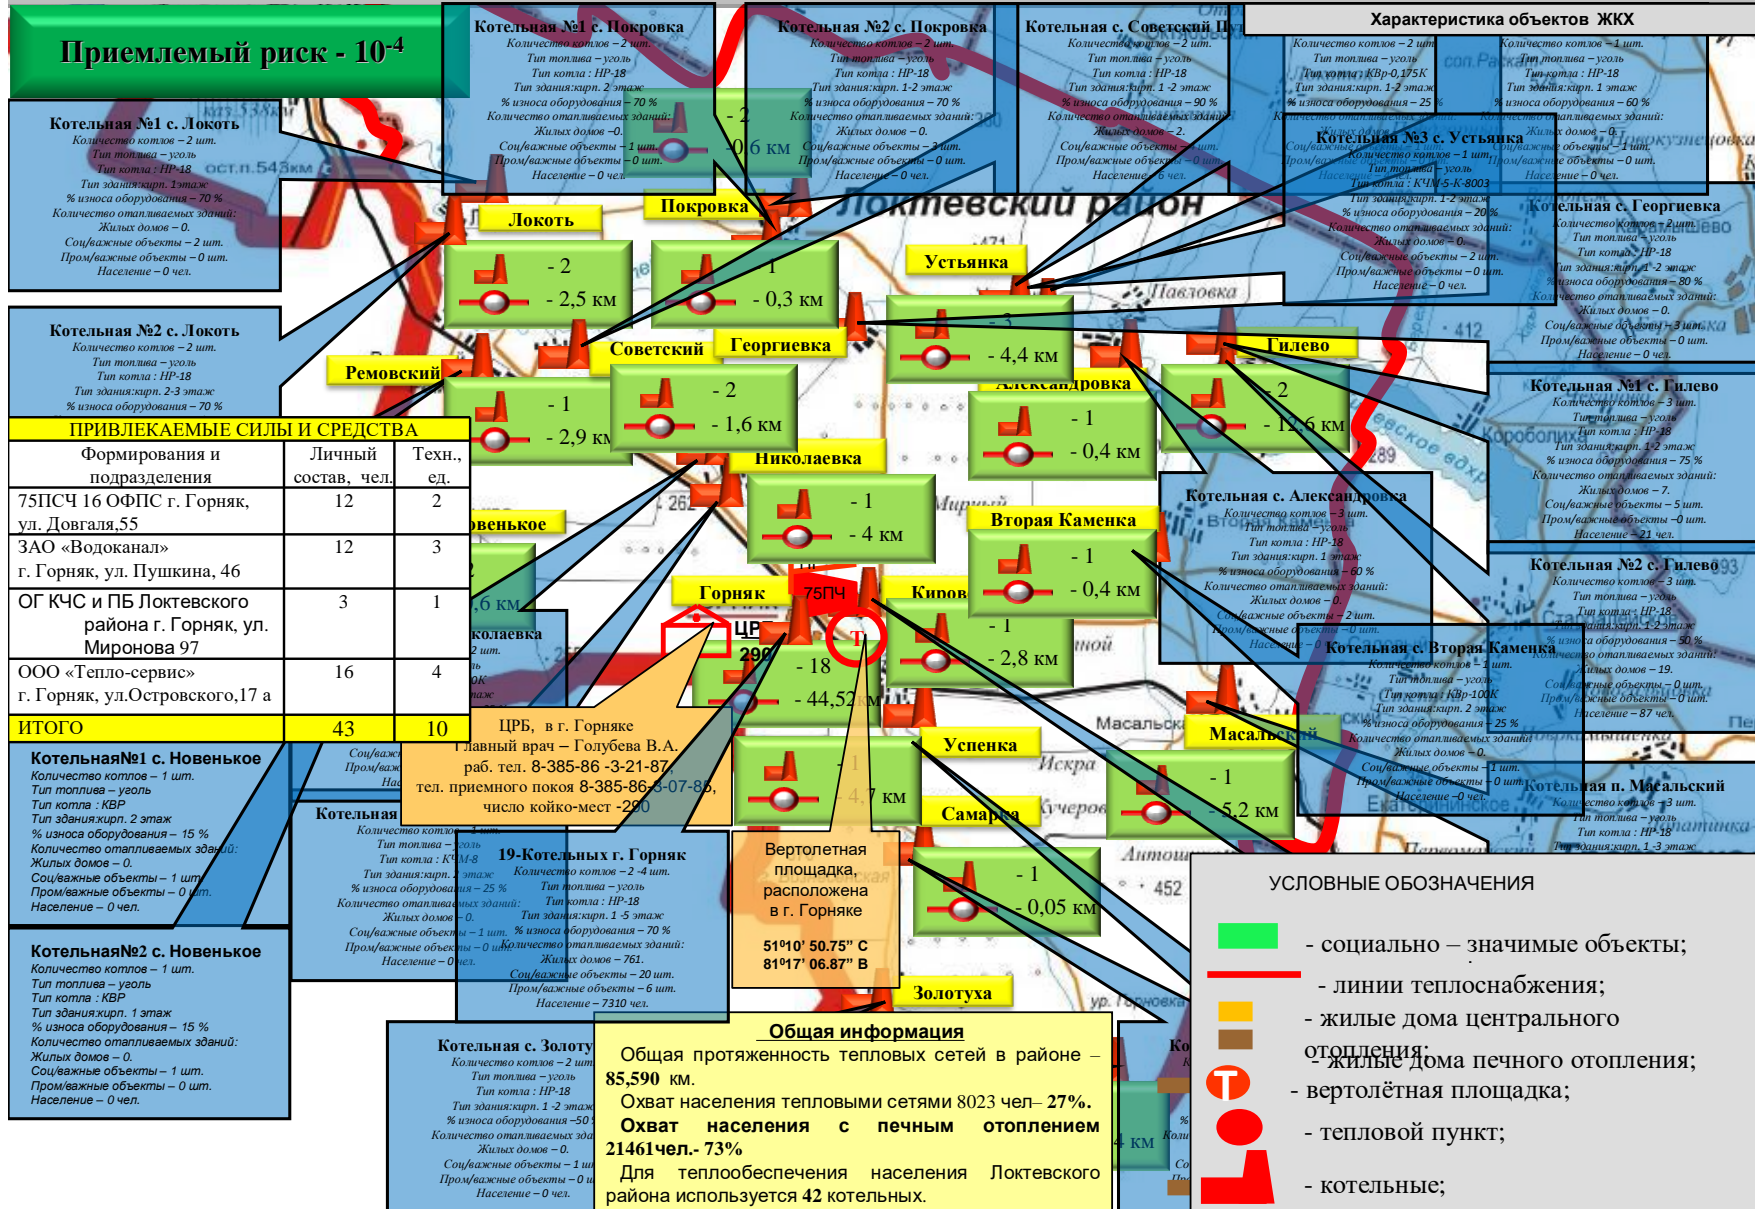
Приемлемый риск - $10^{-4}$

Характеристика объектов ЖКХ

Котельная №1 с. Покровка
Количество котлов – 2 шт.
Тип топлива – уголь
Тип котла : НР-18
Тип здания:кирп. 2 этаж
% износа оборудования – 70 %
Количество отапливаемых зданий:
Жилых домов –0.
Соц/важные объекты – 1 шт.
Пром/важные объекты – 0 шт.
Население – 0 чел.

Котельная №2 с. Покровка
Количество котлов – 2 шт.
Тип топлива – уголь
Тип котла : НР-18
Тип здания:кирп. 1-2 этаж
% износа оборудования – 70 %
Количество отапливаемых зданий:
Жилых домов – 0.
Соц/важные объекты – 1 шт.
Пром/важные объекты – 0 шт.
Население – 0 чел.

Котельная с. Советский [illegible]
Количество котлов – 2 шт.
Тип топлива – уголь
Тип котла : НР-18
Тип здания:кирп. 1-2 этаж
% износа оборудования – 90 %
Количество отапливаемых зданий:
Жилых домов – 2.
Соц/важные объекты – 3 шт.
Пром/важные объекты – 0 шт.
Население – 6 чел.

Количество котлов – 2 шт.
Тип топлива – уголь
Тип котла : КВр-0,175К
Тип здания:кирп. 1-2 этаж
% износа оборудования – 25

Количество котлов – 1 шт.
Тип топлива – уголь
Тип котла : НР-18
Тип здания:кирп. 1 этаж
% износа оборудования – 60 %
Количество отапливаемых зданий:
Жилых домов – 0.
Соц/важные объекты – 1 шт.
Пром/важные объекты – 0 шт.
Население – 0 чел.

Котельная №3 с. Устьянка
Количество котлов – 1 шт.
Тип топлива – уголь
Тип котла : КЧМ-5-К-8003
Тип здания:кирп. 1-2 этаж
% износа оборудования – 20 %
Количество отапливаемых зданий:
Жилых домов – 0.
Соц/важные объекты – 2 шт.
Пром/важные объекты – 0 шт.
Население – 0 чел.

Котельная №1 с. Локоть
Количество котлов – 2 шт.
Тип топлива – уголь
Тип котла : НР-18
Тип здания:кирп. 1этаж
% износа оборудования – 70 %
Количество отапливаемых зданий:
Жилых домов – 0.
Соц/важные объекты – 2 шт.
Пром/важные объекты – 0 шт.
Население – 0 чел.

Котельная №2 с. Локоть
Количество котлов – 2 шт.
Тип топлива – уголь
Тип котла : НР-18
Тип здания:кирп. 2-3 этаж
% износа оборудования – 70 %

Котельная с. Георгиевка
Количество котлов – 2 шт.
Тип топлива – уголь
Тип котла : НР-18
Тип здания:кирп. 1-2 этаж
% износа оборудования – 80 %
Количество отапливаемых зданий:
Жилых домов – 0.
Соц/важные объекты – 3 шт.
Пром/важные объекты – 0 шт.
Население – 0 чел.

Локтевский район

Локоть
Покровка
Устьянка
Советский
Георгиевка
Ремовский
Гилево
Александровка
Николаевка
Вторая Каменка
Горняк
Киров
Успенка
Масальский
Самарка
Золотуха
75ПЧ
ЦРБ

- 2
- 0,6 км
- 2
- 2,5 км
- 1
- 0,3 км
- 3
- 4,4 км
- 1
- 2,9 км
- 2
- 1,6 км
- 1
- 0,4 км
- 2
- 12,6 км
- 1
- 4 км
- 1
- 0,4 км
- 1
- 2,8 км
- 18
- 44,52 км
- 1
- 4,7 км
- 1
- 5,2 км
- 1
- 0,05 км

Котельная №1 с. Гилево
Количество котлов – 3 шт.
Тип топлива – уголь
Тип котла : НР-18
Тип здания:кирп. 1-2 этаж
% износа оборудования – 75 %
Количество отапливаемых зданий:
Жилых домов – 7.
Соц/важные объекты – 5 шт.
Пром/важные объекты – 0 шт.
Население – 21 чел.

Котельная с. Александровка
Количество котлов – 3 шт.
Тип топлива – уголь
Тип котла : НР-18
Тип здания:кирп. 1 этаж
% износа оборудования – 60 %
Количество отапливаемых зданий:
Жилых домов – 0.
Соц/важные объекты – 2 шт.
Пром/важные объекты – 0 шт.
Население – 0 чел.

Котельная №2 с. Гилево
Количество котлов – 3 шт.
Тип топлива – уголь
Тип котла : НР-18
Тип здания:кирп. 1-2 этаж
% износа оборудования – 50 %
Количество отапливаемых зданий:
Жилых домов – 19.
Соц/важные объекты – 0 шт.
Пром/важные объекты – 0 шт.
Население – 87 чел.

Котельная с. Вторая Каменка
Количество котлов – 1 шт.
Тип топлива – уголь
Тип котла : КВр-100К
Тип здания:кирп. 2 этаж
% износа оборудования – 25 %
Количество отапливаемых зданий:
Жилых домов – 0.
Соц/важные объекты – 1 шт.
Пром/важные объекты – 0 шт.
Население – 0 чел.

Котельная п. Масальский
Количество котлов – 3 шт.
Тип топлива – уголь
Тип котла : НР-18
Тип здания:кирп. 1-3 этаж

ПРИВЛЕКАЕМЫЕ СИЛЫ И СРЕДСТВА

| Формирования и подразделения | Личный состав, чел. | Техн., ед. |
|---|---|---|
| 75ПСЧ 16 ОФПС г. Горняк, ул. Довгаля,55 | 12 | 2 |
| ЗАО «Водоканал» г. Горняк, ул. Пушкина, 46 | 12 | 3 |
| ОГ КЧС и ПБ Локтевского района г. Горняк, ул. Миронова 97 | 3 | 1 |
| ООО «Тепло-сервис» г. Горняк, ул.Островского,17 а | 16 | 4 |
| ИТОГО | 43 | 10 |

КотельнаяN1 с. Новенькое
Количество котлов – 1 шт.
Тип топлива – уголь
Тип котла : КВР
Тип здания:кирп. 2 этаж
% износа оборудования – 15 %
Количество отапливаемых зданий:
Жилых домов – 0.
Соц/важные объекты – 1 шт.
Пром/важные объекты – 0 шт.
Население – 0 чел.

КотельнаяN2 с. Новенькое
Количество котлов – 1 шт.
Тип топлива – уголь
Тип котла : КВР
Тип здания:кирп. 1 этаж
% износа оборудования – 15 %
Количество отапливаемых зданий:
Жилых домов – 0.
Соц/важные объекты – 1 шт.
Пром/важные объекты – 0 шт.
Население – 0 чел.

ЦРБ, в г. Горняке
Главный врач – Голубева В.А.
раб. тел. 8-385-86 -3-21-87,
тел. приемного покоя 8-385-86-3-07-85,
число койко-мест -290

Котельная
Количество котлов – 3 шт.
Тип топлива – уголь
Тип котла : КЧМ-8
Тип здания:кирп. 1 этаж
% износа оборудования – 25 %
Количество отапливаемых зданий:
Жилых домов – 0.
Соц/важные объекты – 1 шт.
Пром/важные объекты – 0 шт.
Население – 0 чел.

19-Котельных г. Горняк
Количество котлов – 2 -4 шт.
Тип топлива – уголь
Тип котла : НР-18
Тип здания:кирп. 1 -5 этаж
% износа оборудования – 70 %
Количество отапливаемых зданий:
Жилых домов – 761.
Соц/важные объекты – 20 шт.
Пром/важные объекты – 6 шт.
Население – 7310 чел.

Вертолетная площадка, расположена в г. Горняке
51°10' 50.75" С
81°17' 06.87" В

Котельная с. Золотуха
Количество котлов – 2 шт.
Тип топлива – уголь
Тип котла : НР-18
Тип здания:кирп. 1 -2 этаж
% износа оборудования – 50 %
Количество отапливаемых зданий:
Жилых домов – 0.
Соц/важные объекты – 1 шт.
Пром/важные объекты – 0 шт.
Население – 0 чел.

Общая информация
Общая протяженность тепловых сетей в районе – 85,590 км.
Охват населения тепловыми сетями 8023 чел– 27%.
Охват населения с печным отоплением 21461чел.- 73%
Для теплообеспечения населения Локтевского района используется 42 котельных.

УСЛОВНЫЕ ОБОЗНАЧЕНИЯ
- социально – значимые объекты;
- линии теплоснабжения;
- жилые дома центрального отопления;
- жилые дома печного отопления;
- вертолётная площадка;
- тепловой пункт;
- котельные;